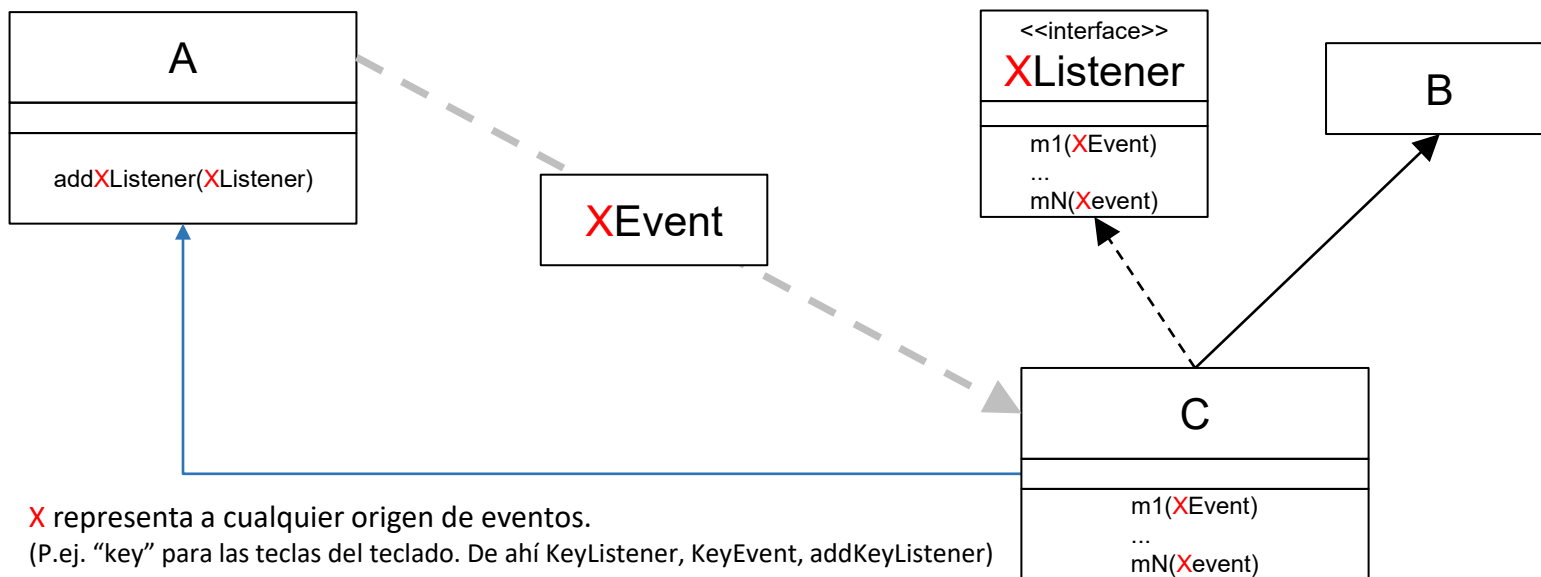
A

addXListener(XListener)

XEvent

<<interface>>
XListener

m1(XEvent)
...
mN(Xevent)

B

C

m1(XEvent)
...
mN(Xevent)

X representa a cualquier origen de eventos.
(P.ej. “key” para las teclas del teclado. De ahí KeyListener, KeyEvent, addKeyListener)